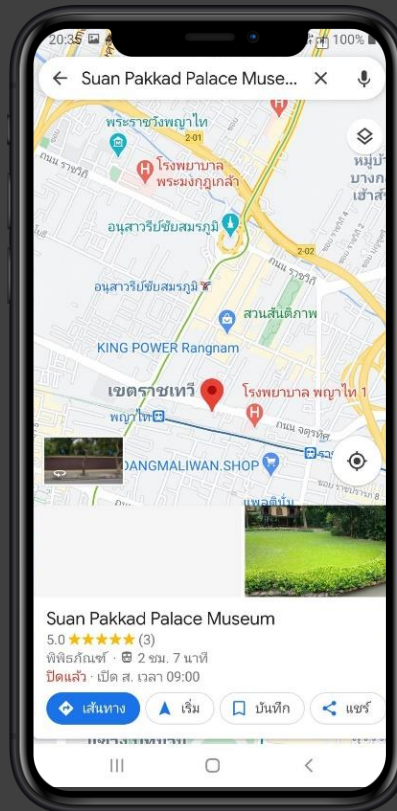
20:35 100%

Suan Pakkad Palace Muse...

พระราชวังพญาไท
2-01
ถนน ราชวิถี
โรงพยาบาล พระมงกุฎเกล้า
หมู่บ้าน บางกอก เฮ้าส์
อนุสาวรีย์ชัยสมรภูมิ
2-02
ถนน พหลโยธิน
อนุสาวรีย์ชัยสมรภูมิ
สวนสันติภาพ
KING POWER Rangnam
เขตราชเทวี
โรงพยาบาล พญาไท 1
พญาไท
ถนน จตุรทิศ
DANGMALIWAN.SHOP
แพลตินั่ม

Suan Pakkad Palace Museum
5.0 ★★★★★ (3)
พิพิธภัณฑ์ · 2 ชม. 7 นาที
ปิดแล้ว · เปิด ส. เวลา 09:00
เส้นทาง
เริ่ม
บันทึก
แชร์